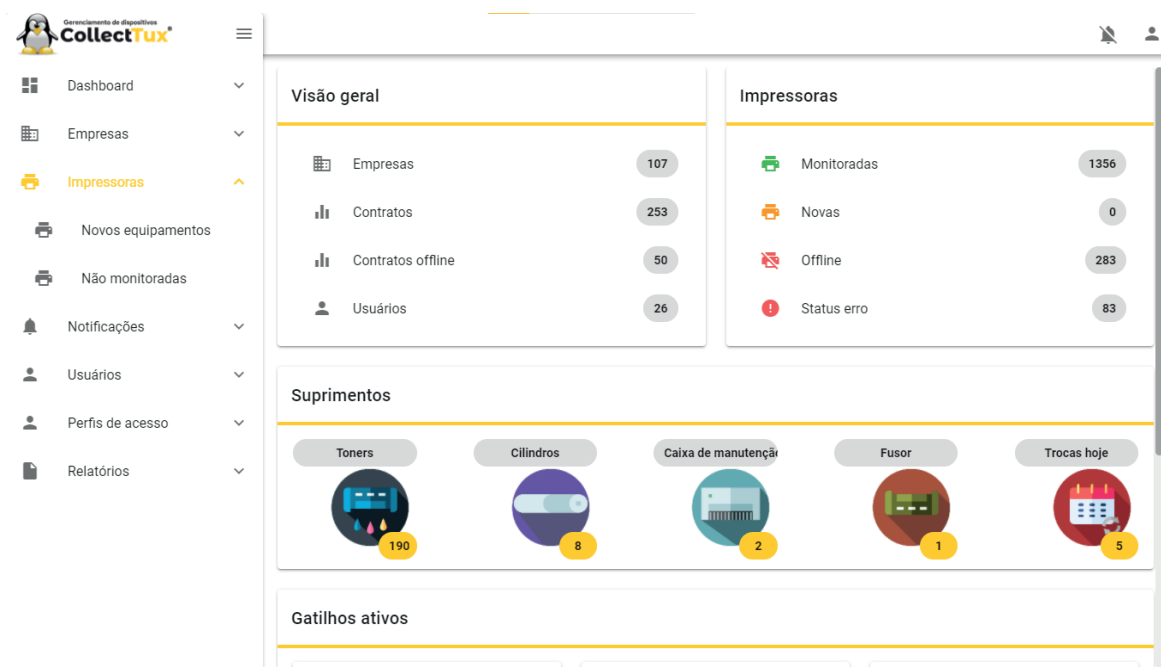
Gerenciamento de dispositivos
CollectTux®

Dashboard
Empresas
Impressoras
Novos equipamentos
Não monitoradas
Notificações
Usuários
Perfis de acesso
Relatórios

Visão geral

Empresas 107
Contratos 253
Contratos offline 50
Usuários 26

Impressoras

Monitoradas 1356
Novas 0
Offline 283
Status erro 83

Suprimentos

Toners 190
Cilindros 8
Caixa de manutençã 2
Fusor 1
Trocas hoje 5

Gatilhos ativos